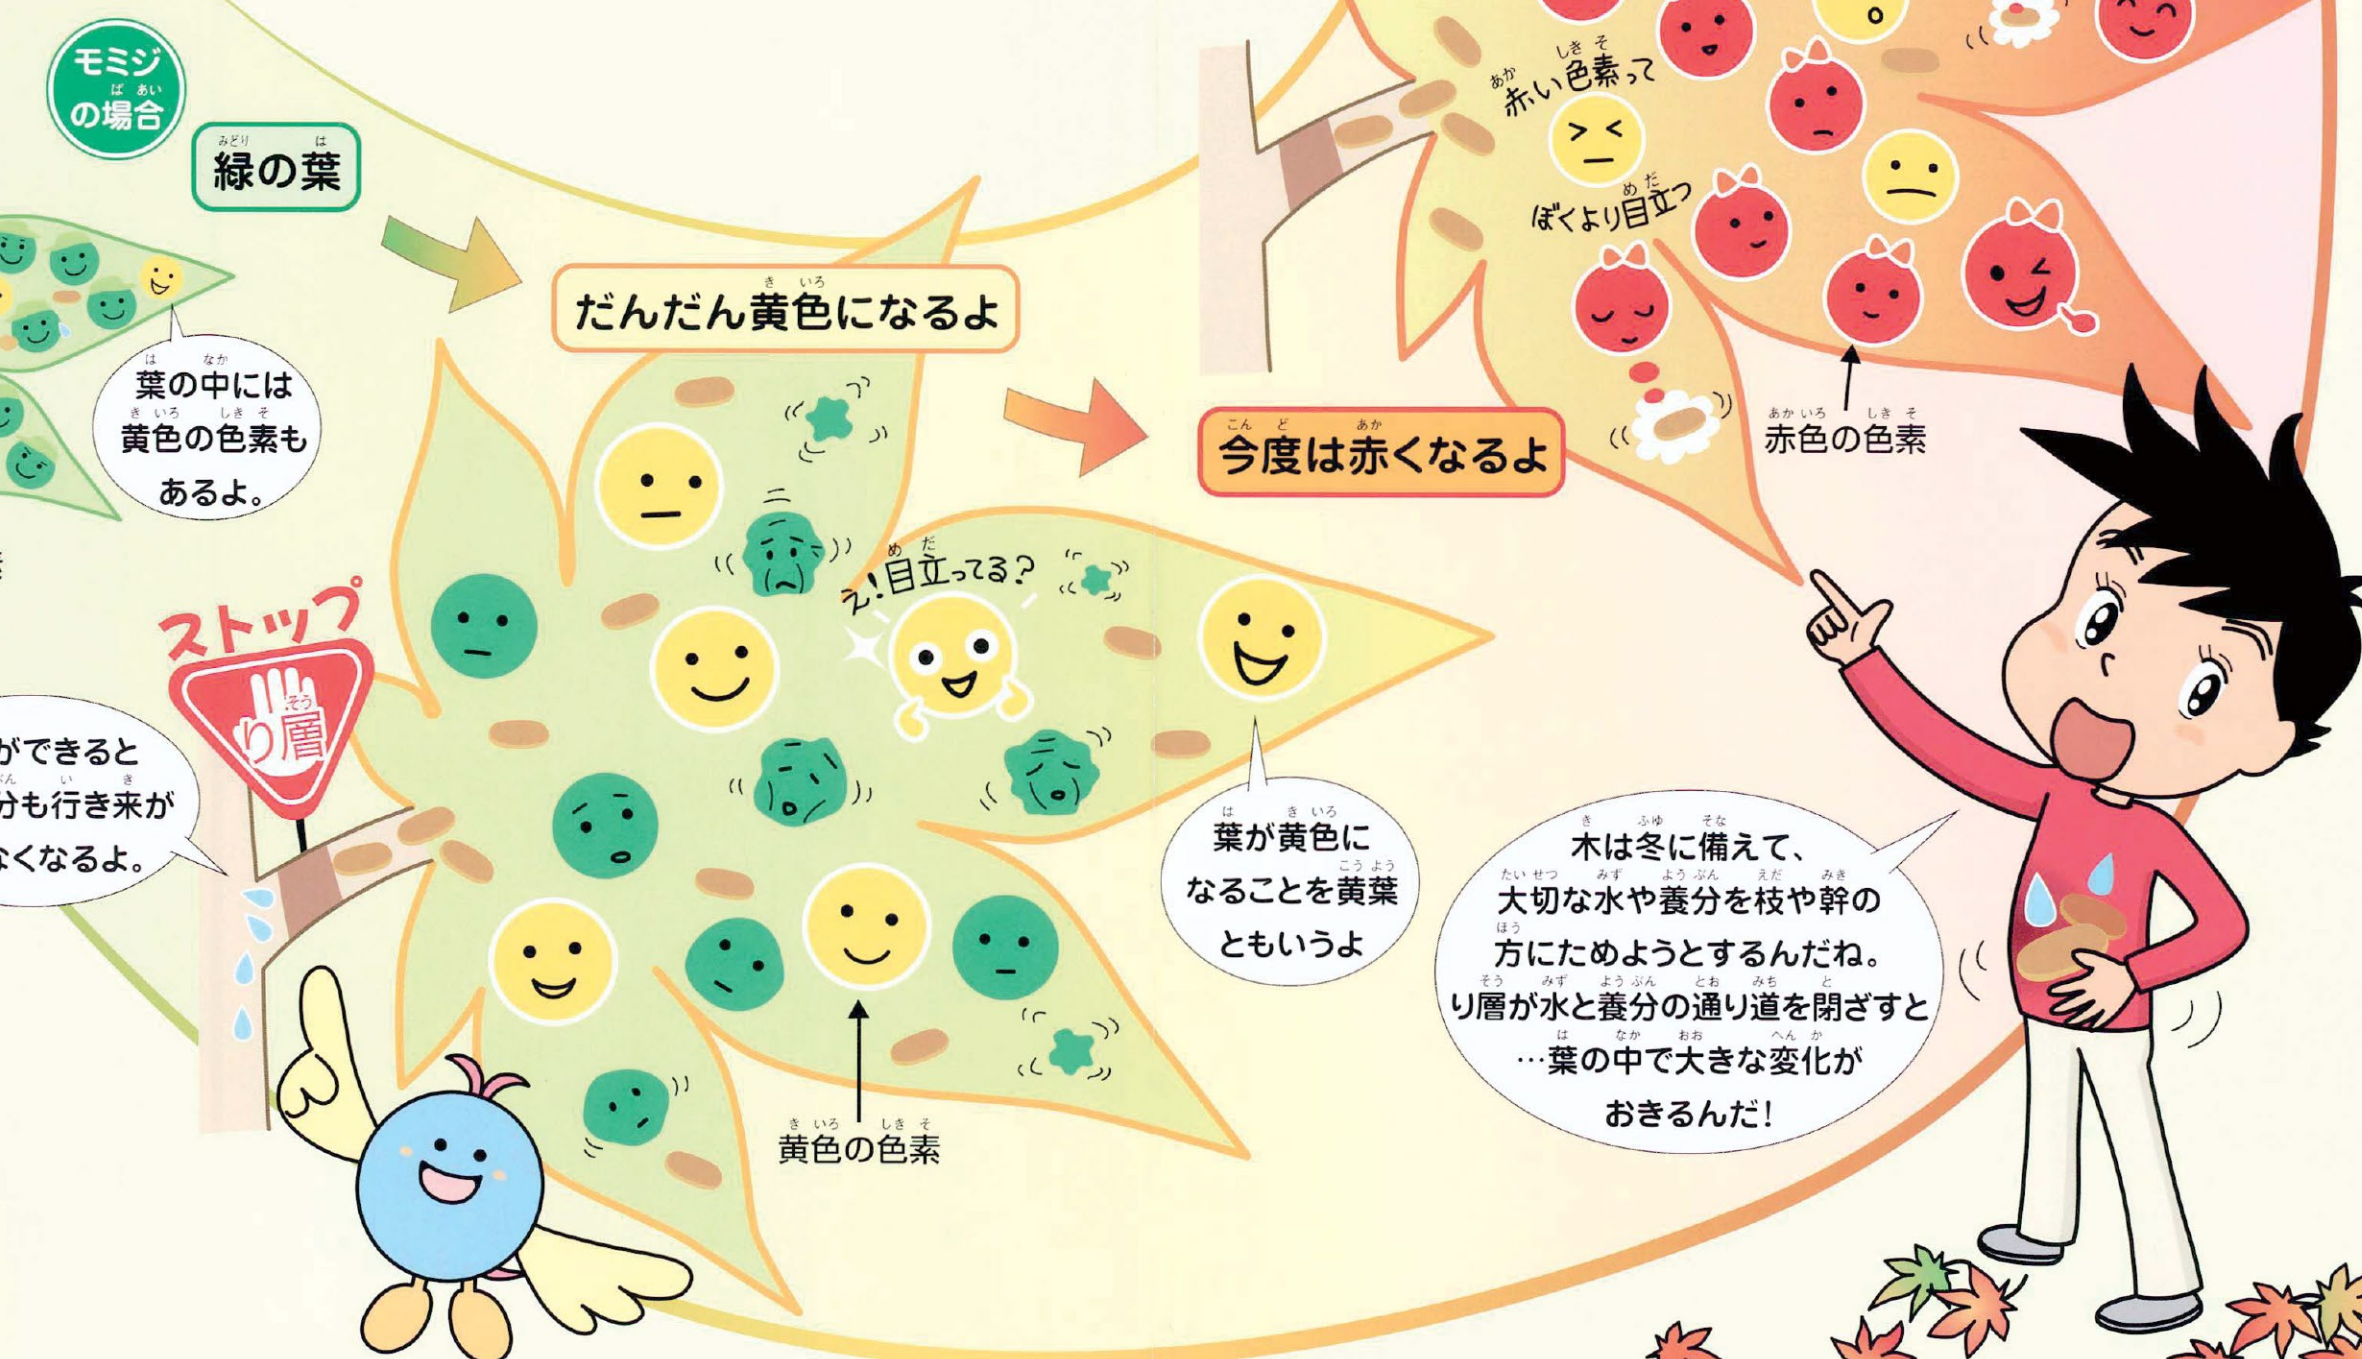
モミジの場合

緑の葉

葉の中には黄色の色素もあるよ。

だんだん黄色になるよ

今度は赤くなるよ

赤い色素って

ぼくより目立つ

赤色の色素

ストップ

り層

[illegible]ができると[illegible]分も行き来が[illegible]くなるよ。

え!目立ってる?

葉が黄色になることを黄葉ともいうよ

黄色の色素

木は冬に備えて、大切な水や養分を枝や幹の方にためようとするんだね。り層が水と養分の通り道を閉ざすと…葉の中で大きな変化がおきるんだ!